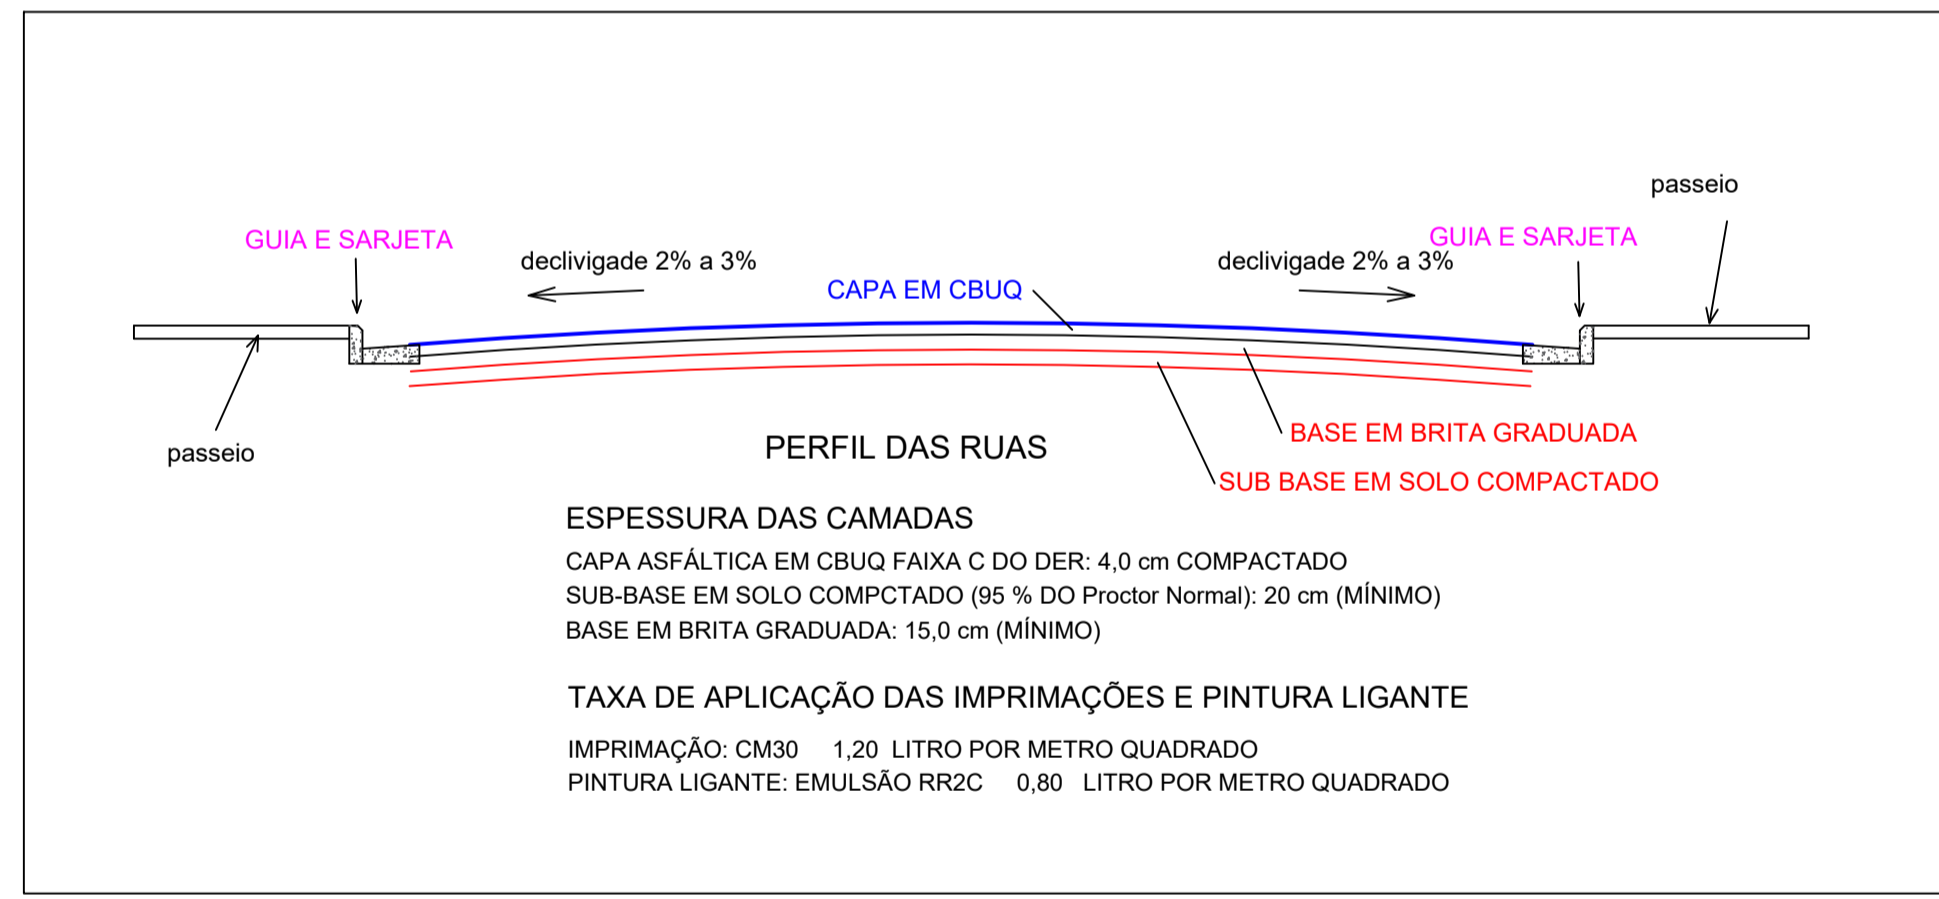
passeio

GUIA E SARJETA

GUIA E SARJETA

declivigade 2% a 3%

declivigade 2% a 3%

CAPA EM CBUQ

passeio

BASE EM BRITA GRADUADA

PERFIL DAS RUAS

SUB BASE EM SOLO COMPACTADO

ESPESSURA DAS CAMADAS

CAPA ASFÁLTICA EM CBUQ FAIXA C DO DER: 4,0 cm COMPACTADO
SUB-BASE EM SOLO COMPCTADO (95 % DO Proctor Normal): 20 cm (MÍNIMO)
BASE EM BRITA GRADUADA: 15,0 cm (MÍNIMO)

TAXA DE APLICAÇÃO DAS IMPRIMAÇÕES E PINTURA LIGANTE

IMPRIMAÇÃO: CM30 1,20 LITRO POR METRO QUADRADO
PINTURA LIGANTE: EMULSÃO RR2C 0,80 LITRO POR METRO QUADRADO